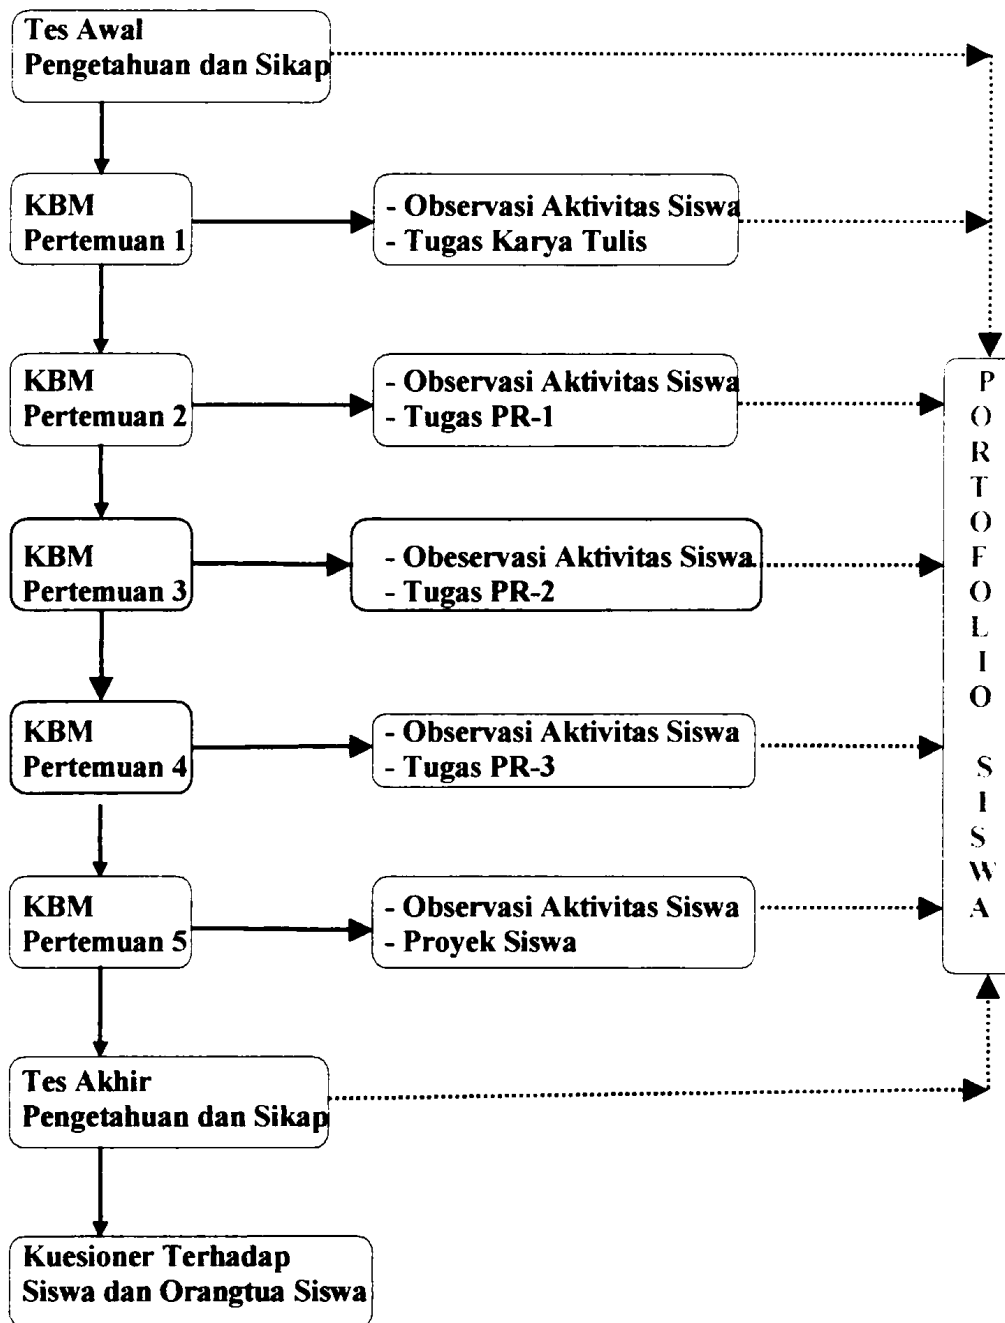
Tes Awal
Pengetahuan dan Sikap

KBM
Pertemuan 1

- Observasi Aktivitas Siswa
- Tugas Karya Tulis

KBM
Pertemuan 2

- Observasi Aktivitas Siswa
- Tugas PR-1

KBM
Pertemuan 3

- Obeservasi Aktivitas Siswa
- Tugas PR-2

KBM
Pertemuan 4

- Observasi Aktivitas Siswa
- Tugas PR-3

KBM
Pertemuan 5

- Observasi Aktivitas Siswa
- Proyek Siswa

Tes Akhir
Pengetahuan dan Sikap

Kuesioner Terhadap
Siswa dan Orangtua Siswa

PORTOFOLIO SISWA